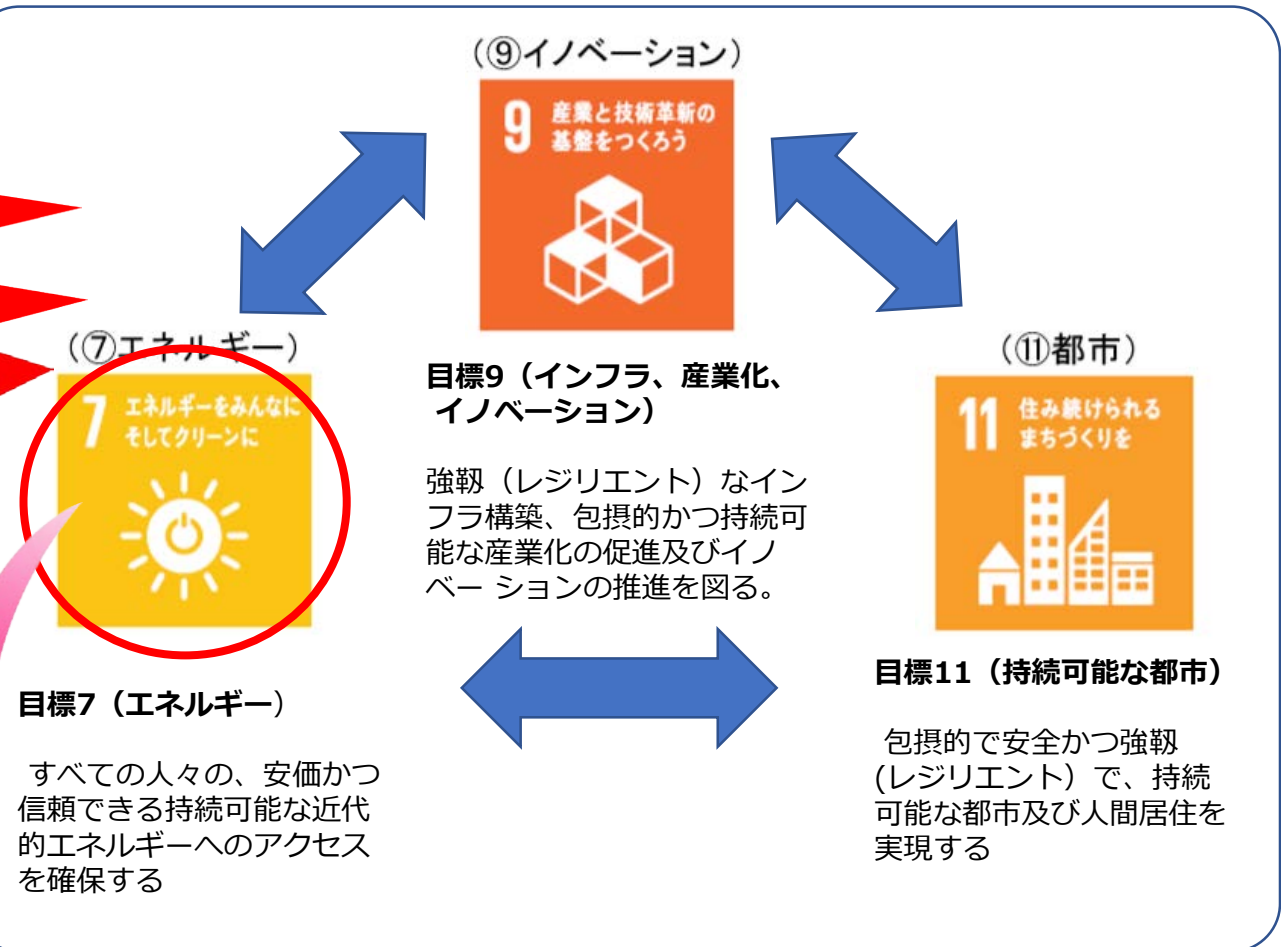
（⑨イノベーション）

9 産業と技術革新の基盤をつくろう

（⑦エネルギー）

7 エネルギーをみんなに そしてクリーンに

目標9（インフラ、産業化、イノベーション）

強靱（レジリエント）なインフラ構築、包摂的かつ持続可能な産業化の促進及びイノベー ションの推進を図る。

（⑪都市）

11 住み続けられるまちづくりを

目標11（持続可能な都市）

包摂的で安全かつ強靱(レジリエント）で、持続可能な都市及び人間居住を実現する

目標7（エネルギー）

すべての人々の、安価かつ信頼できる持続可能な近代的エネルギーへのアクセスを確保する